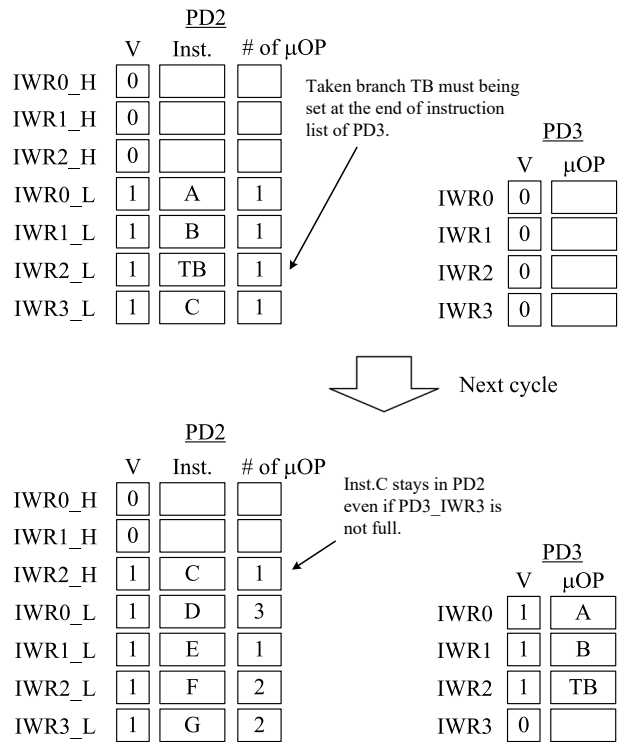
PD2

| | V | Inst. | # of μOP |
|---|---|---|---|
| IWR0_H | 0 | | |
| IWR1_H | 0 | | |
| IWR2_H | 0 | | |
| IWR0_L | 1 | A | 1 |
| IWR1_L | 1 | B | 1 |
| IWR2_L | 1 | TB | 1 |
| IWR3_L | 1 | C | 1 |

Taken branch TB must being set at the end of instruction list of PD3.

PD3

| | V | μOP |
|---|---|---|
| IWR0 | 0 | |
| IWR1 | 0 | |
| IWR2 | 0 | |
| IWR3 | 0 | |

Next cycle

PD2

| | V | Inst. | # of μOP |
|---|---|---|---|
| IWR0_H | 0 | | |
| IWR1_H | 0 | | |
| IWR2_H | 1 | C | 1 |
| IWR0_L | 1 | D | 3 |
| IWR1_L | 1 | E | 1 |
| IWR2_L | 1 | F | 2 |
| IWR3_L | 1 | G | 2 |

Inst.C stays in PD2 even if PD3_IWR3 is not full.

PD3

| | V | μOP |
|---|---|---|
| IWR0 | 1 | A |
| IWR1 | 1 | B |
| IWR2 | 1 | TB |
| IWR3 | 0 | |